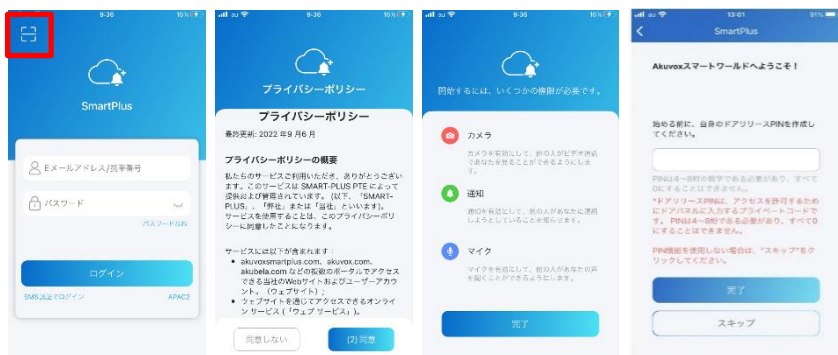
9:30 10%

SmartPlus

Eメールアドレス/携帯番号

パスワード

パスワード忘れ

ログイン

SMS認証でログイン

APAC2

au 9:30 10%

プライバシーポリシー

プライバシーポリシー

最終更新: 2022 年 9 月 6 月

プライバシーポリシーの概要

私たちのサービスをご利用いただき、ありがとうございます。このサービスは SMART-PLUS PTE によって提供および管理されています。(以下、「SMART-PLUS」、「弊社」または「当社」といいます)。サービスを使用することは、このプライバシーポリシーに同意したことになります。

サービスには以下が含まれます:

• akuvoxsmartplus.com、akuvox.com、akubela.com などの複数のポータルでアクセスできる当社のWebサイトおよびユーザーアカウント。(ウェブサイト);

• ウェブサイトを通じてアクセスできるオンラインサービス(「ウェブ サービス」);

同意しない

(2) 同意

au 9:30 10%

開始するには、いくつかの権限が必要です。

カメラ

カメラを有効にして、他の人がビデオ通話であなたを見ることができるようにします。

通知

通知を有効にして、他の人があなたに連絡しようとしていることを知らせます。

マイク

マイクを有効にして、他の人があなたの声を聞くことができるようにします。

完了

au 13:01 91%

SmartPlus

Akuvoxスマートワールドへようこそ!

始める前に、自身のドアリリースPINを作成してください。

PINは4～8桁の数字である必要があり、すべて0にすることはできません。

*ドアリリースPINは、アクセスを許可するためにドアパネルに入力するプライベートコードです。PINは4～8桁である必要があり、すべて0にすることはできません。

PIN機能を使用しない場合は、"スキップ"をクリックしてください。

完了

スキップ